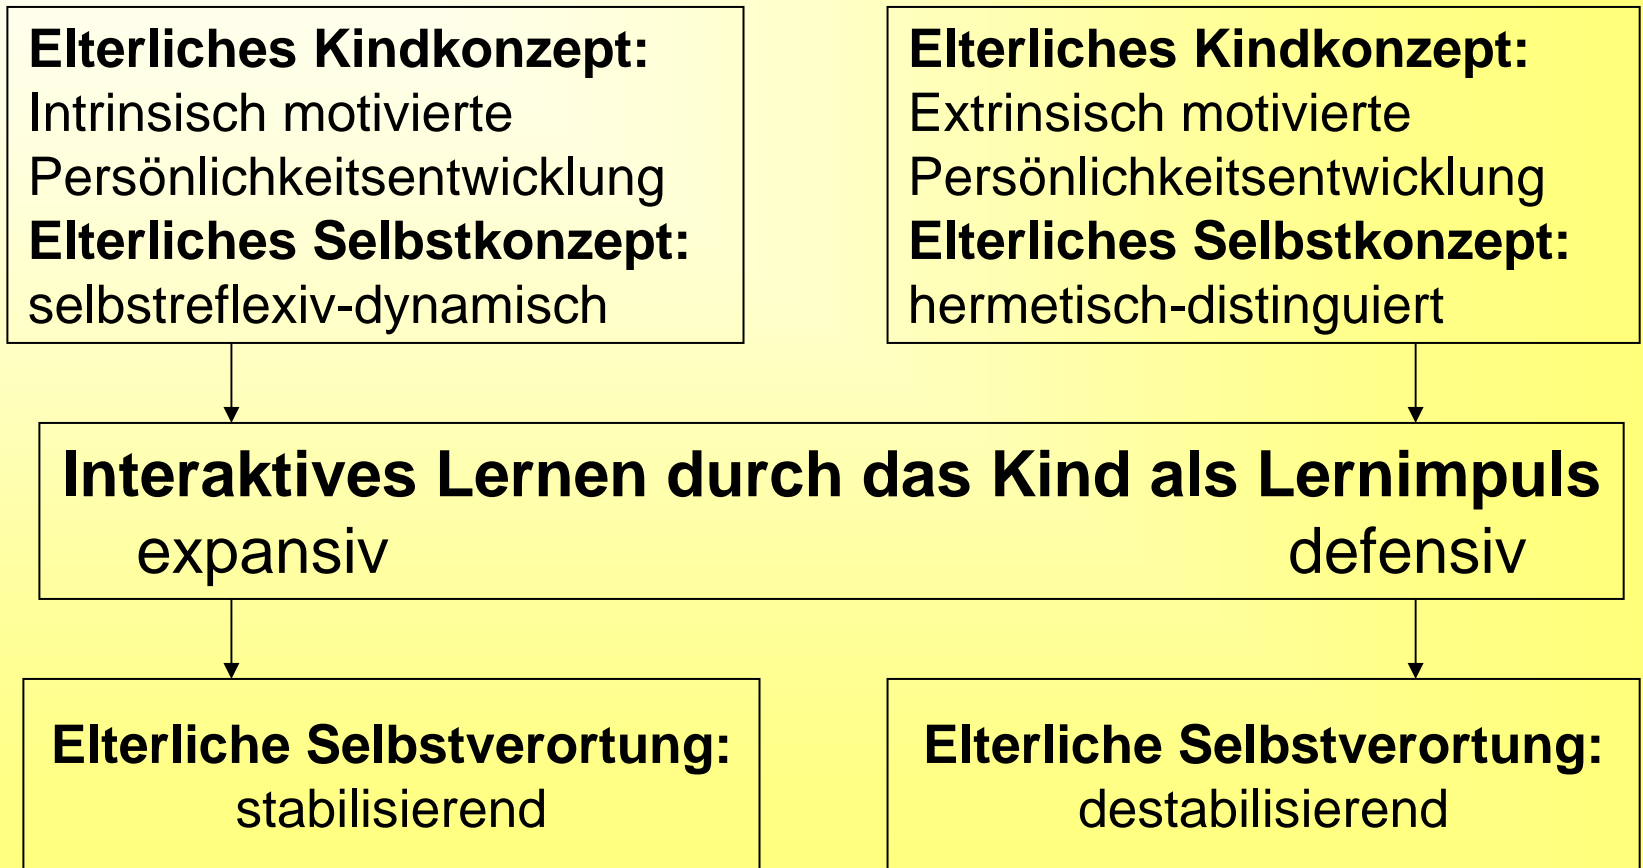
Elterliches Kindkonzept:
Intrinsisch motivierte Persönlichkeitsentwicklung
Elterliches Selbstkonzept:
selbstreflexiv-dynamisch

Elterliches Kindkonzept:
Extrinsisch motivierte Persönlichkeitsentwicklung
Elterliches Selbstkonzept:
hermetisch-distinguiert

Interaktives Lernen durch das Kind als Lernimpuls
expansiv defensiv

Elterliche Selbstverortung:
stabilisierend

Elterliche Selbstverortung:
destabilisierend